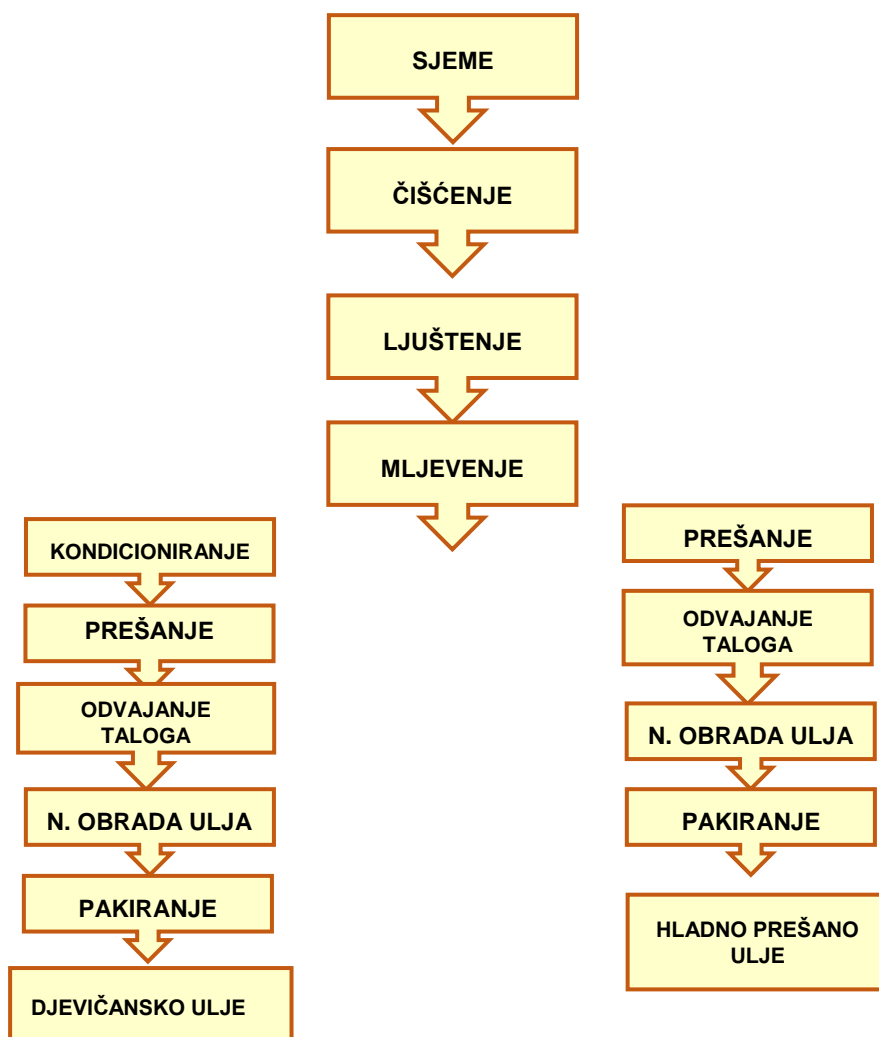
SJEME

ČIŠĆENJE

LJUŠTENJE

MLJEVENJE

KONDICIONIRANJE

PREŠANJE

ODVAJANJE TALOGA

N. OBRADA ULJA

PAKIRANJE

DJEVIČANSKO ULJE

PREŠANJE

ODVAJANJE TALOGA

N. OBRADA ULJA

PAKIRANJE

HLADNO PREŠANO ULJE